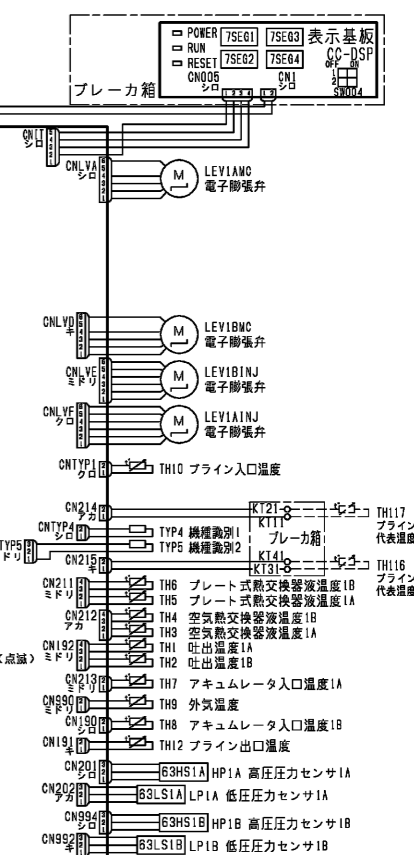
POWER
RUN
RESET
7SEG1
7SEG3
7SEG2
7SEG4
表示基板
CC-DSP
CN005
シロ
CN1
シロ
OFF ON
SW004
ブレーカ箱

CN1T
シロ
CNLVA
シロ
LEV1AMC
電子膨張弁
CNLVD
キ
LEV1BMC
電子膨張弁
CNLVE
ミドリ
LEV1BINJ
電子膨張弁
CNLVF
クロ
LEV1AINJ
電子膨張弁
CNTYP1
クロ
TH10 ブライン入口温度
CN214
アカ
KT21
KT11
ブレーカ箱
KT41
KT31
TH117
ブライン
代表温度
TH116
ブライン
代表温度
CNTYP4
シロ
TYP4 機種識別1
TYP5 機種識別2
TYP5
ドリ
CN215
キ
CN211
ミドリ
TH6 プレート式熱交換器液温度1B
TH5 プレート式熱交換器液温度1A
CN212
アカ
TH4 空気熱交換器液温度1B
TH3 空気熱交換器液温度1A
(点滅)
CN192
ミドリ
TH1 吐出温度1A
TH2 吐出温度1B
CN213
アカ
TH7 アキュムレータ入口温度1A
CN990
ミドリ
TH9 外気温度
CN190
シロ
TH8 アキュムレータ入口温度1B
CN191
キ
TH12 ブライン出口温度
CN201
シロ
63HS1A HP1A 高圧圧力センサ1A
CN202
アカ
63LS1A LP1A 低圧圧力センサ1A
CN994
シロ
63HS1B HP1B 高圧圧力センサ1B
CN992
キ
63LS1B LP1B 低圧圧力センサ1B